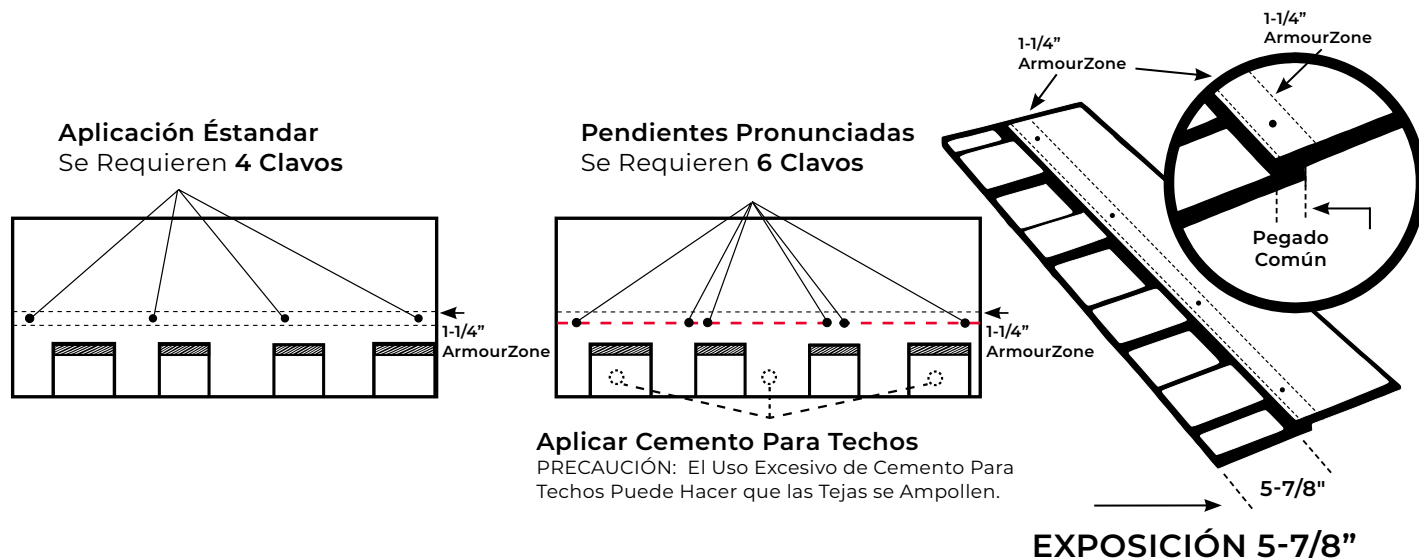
Aplicación Éstandar
Se Requieren **4 Clavos**

1-1/4" ArmourZone

Pendientes Pronunciadas
Se Requieren **6 Clavos**

1-1/4" ArmourZone

Aplicar Cemento Para Techos
PRECAUCIÓN: El Uso Excesivo de Cemento Para Techos Puede Hacer que las Tejas se Ampollen.

1-1/4" ArmourZone

1-1/4" ArmourZone

Pegado Común

5-7/8"

EXPOSICIÓN 5-7/8"